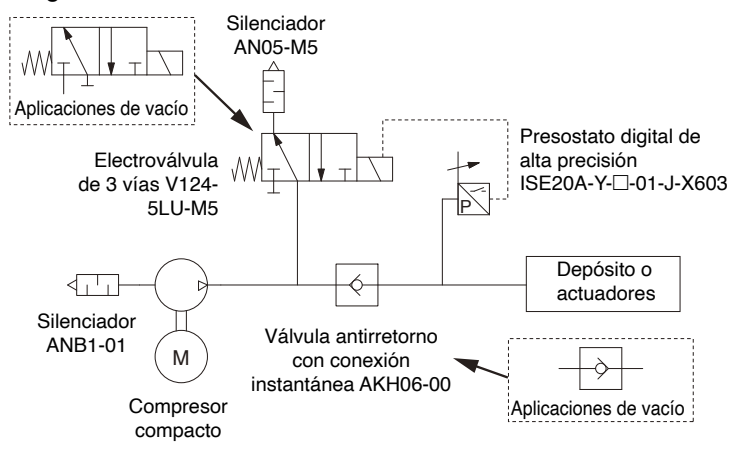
Silenciador
AN05-M5

Aplicaciones de vacío

Presostato digital de alta precisión ISE20A-Y-□-01-J-X603

Electroválvula de 3 vías V124-5LU-M5

P

Depósito o actuadores

Silenciador ANB1-01

M

Compresor compacto

Válvula antirretorno con conexión instantánea AKH06-00

Aplicaciones de vacío